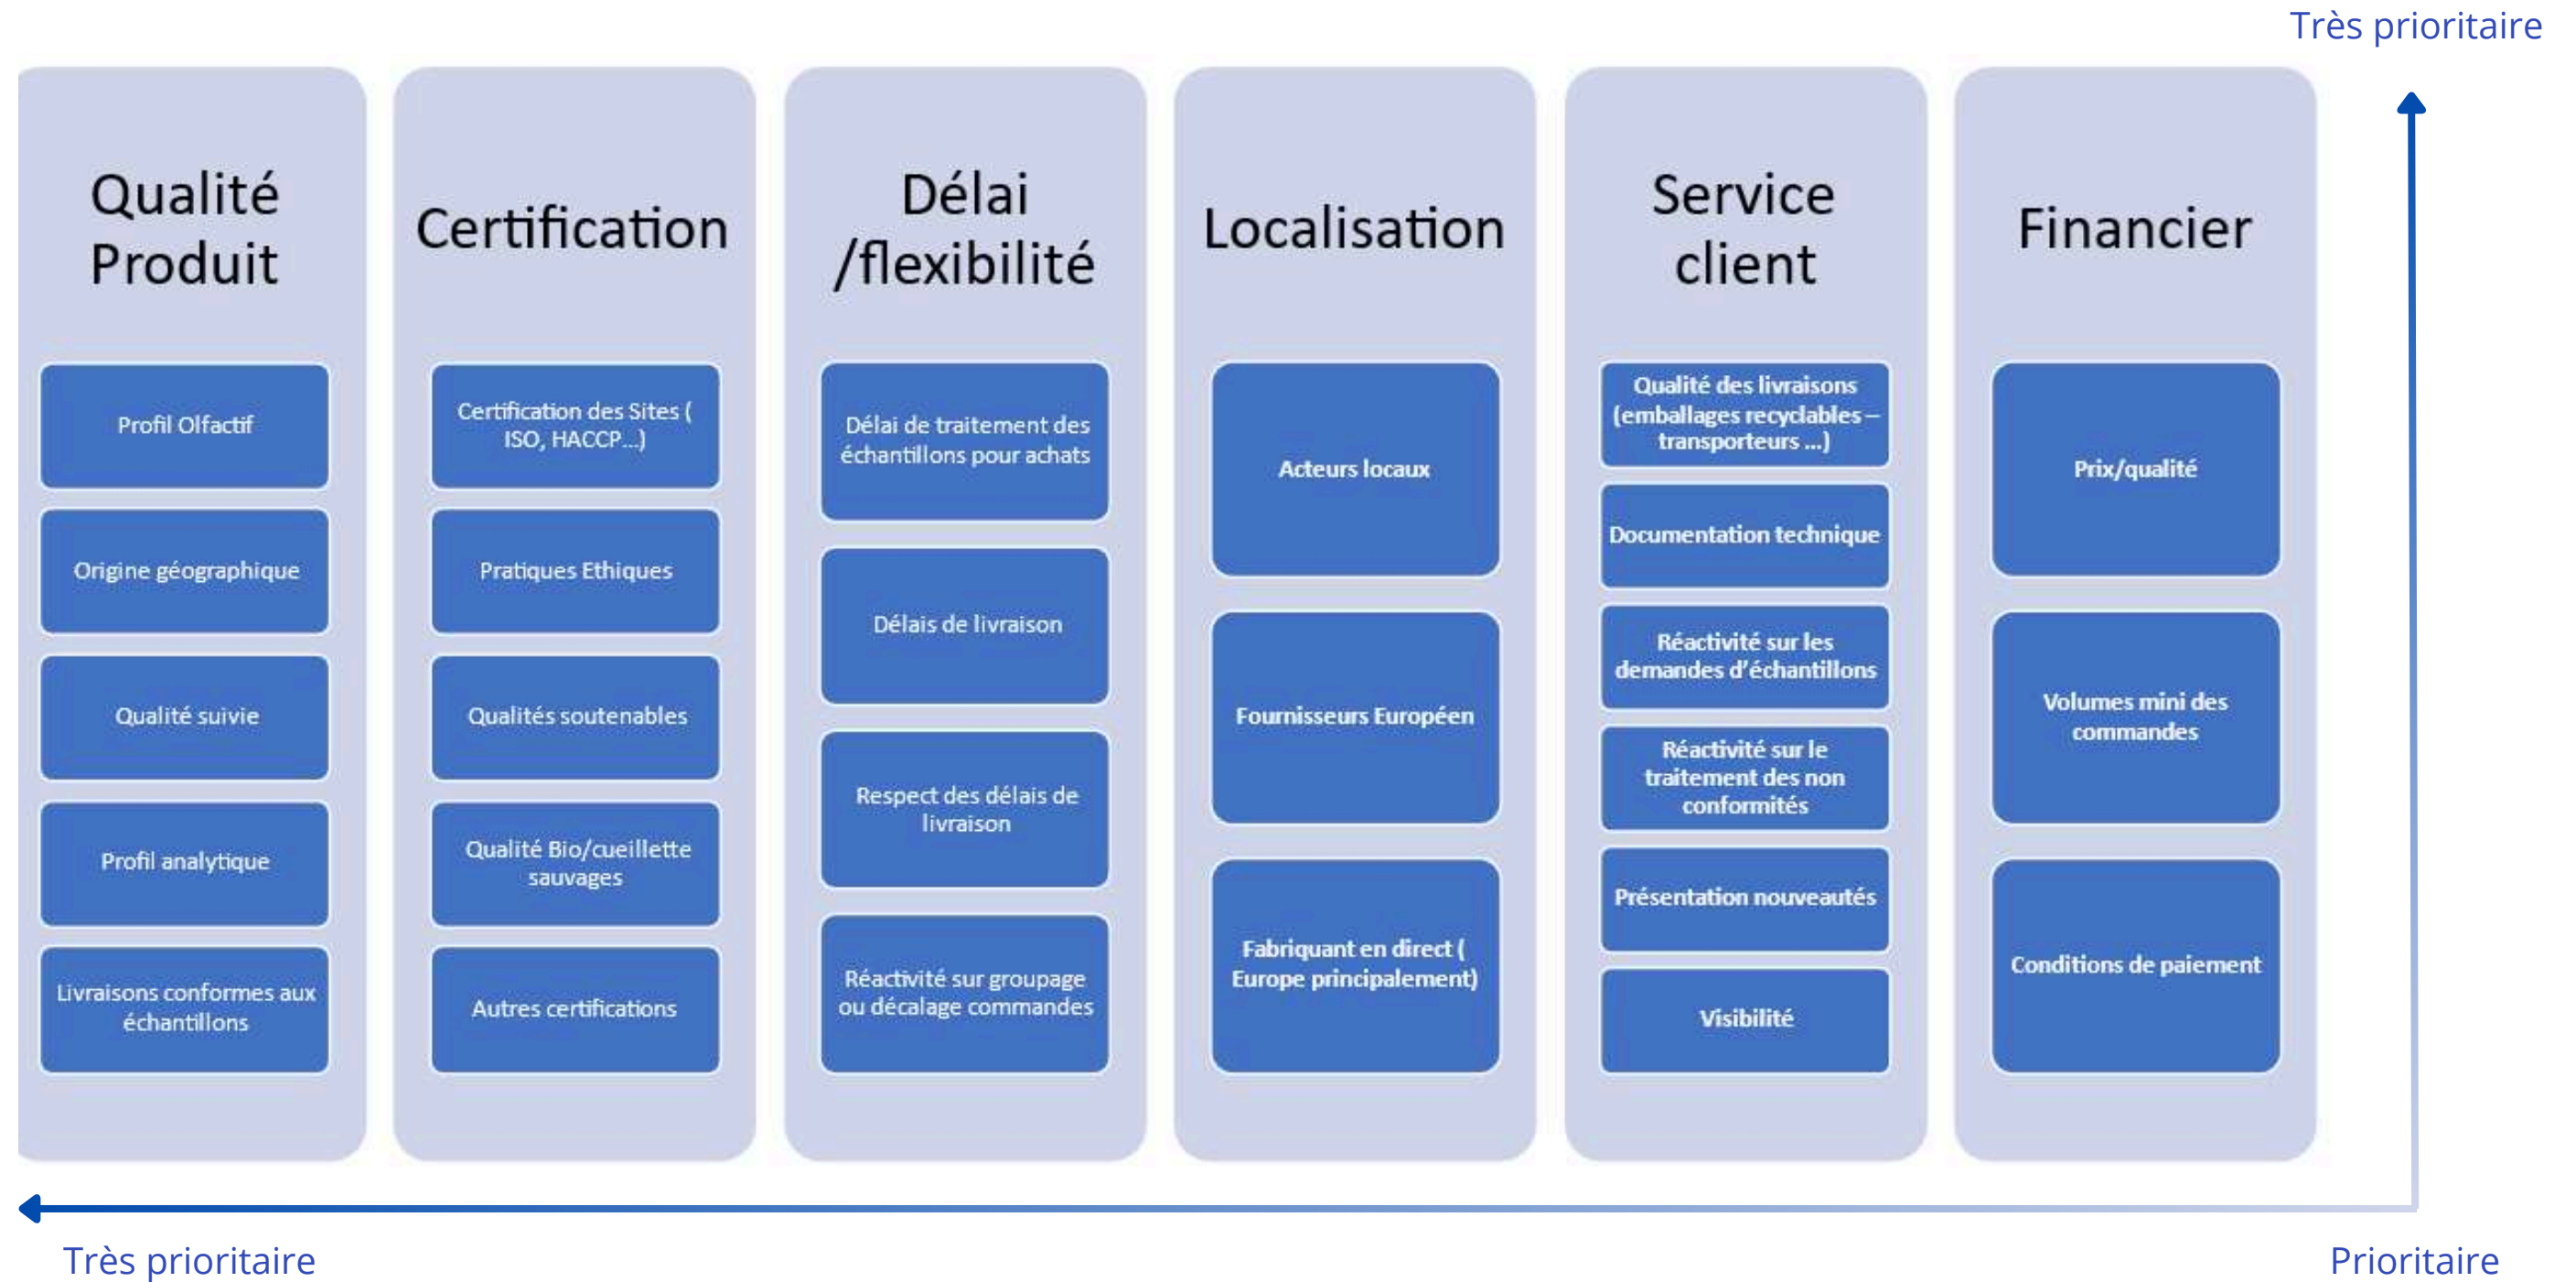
Très prioritaire

Qualité Produit

Profil Olfactif

Origine géographique

Qualité suivie

Profil analytique

Livraisons conformes aux échantillons

Certification

Certification des Sites ( ISO, HACCP...)

Pratiques Ethiques

Qualités soutenables

Qualité Bio/cueillette sauvages

Autres certifications

Délai /flexibilité

Délai de traitement des échantillons pour achats

Délais de livraison

Respect des délais de livraison

Réactivité sur groupage ou décalage commandes

Localisation

Acteurs locaux

Fournisseurs Européen

Fabriquant en direct ( Europe principalement)

Service client

Qualité des livraisons (emballages recyclables – transporteurs ...)

Documentation technique

Réactivité sur les demandes d'échantillons

Réactivité sur le traitement des non conformités

Présentation nouveautés

Visibilité

Financier

Prix/qualité

Volumes mini des commandes

Conditions de paiement

Très prioritaire

Prioritaire